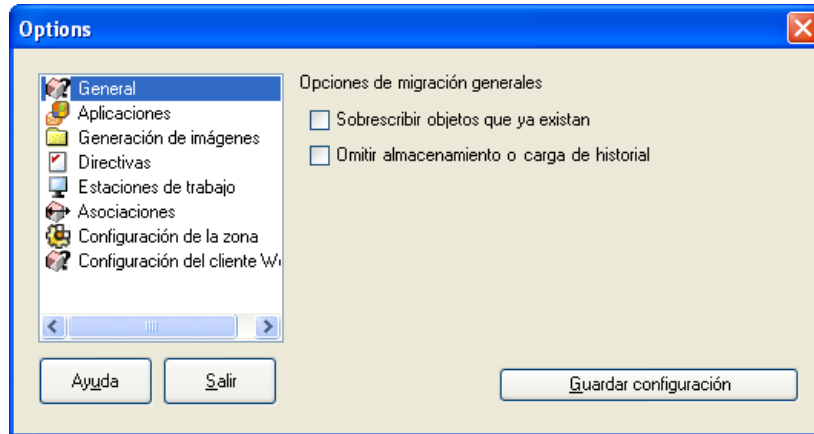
Options

General
Aplicaciones
Generación de imágenes
Directivas
Estaciones de trabajo
Asociaciones
Configuración de la zona
Configuración del cliente W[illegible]

Opciones de migración generales

Sobrescribir objetos que ya existan

Omitir almacenamiento o carga de historial

Ayuda

Salir

Guardar configuración